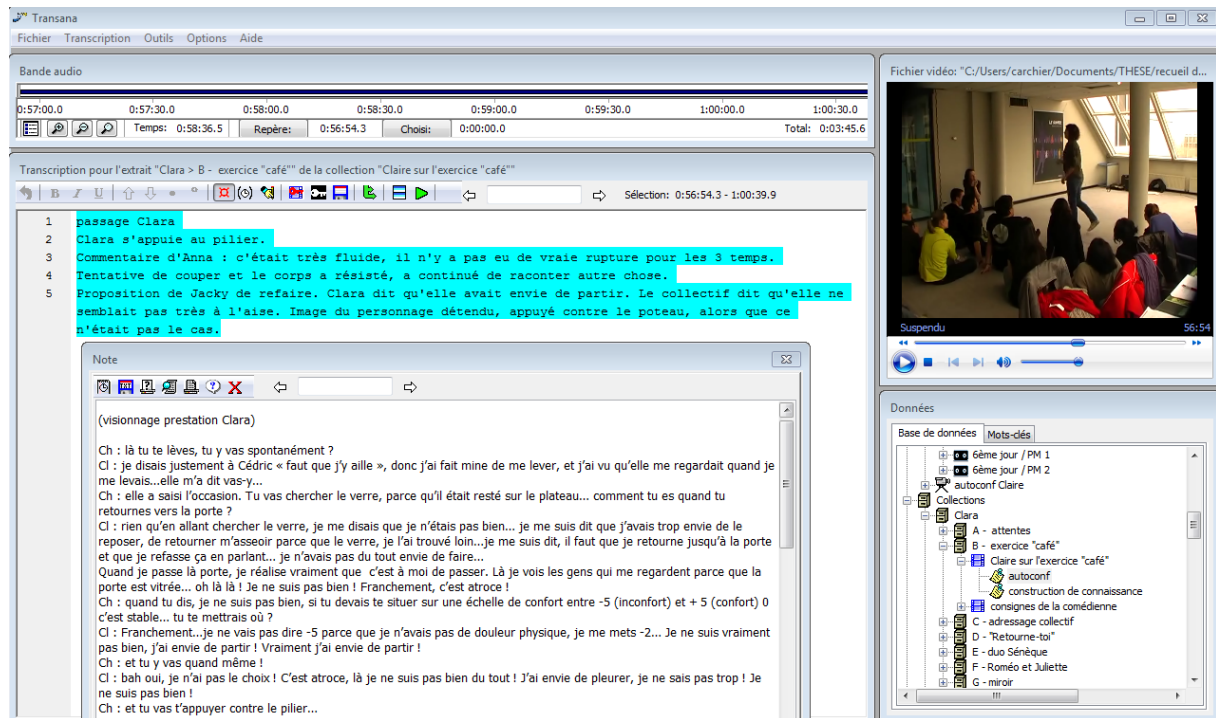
Transana

Fichier Transcription Outils Options Aide

Bande audio

0:57:00.0 0:57:30.0 0:58:00.0 0:58:30.0 0:59:00.0 0:59:30.0 1:00:00.0 1:00:30.0

Temps: 0:58:36.5 Repère: 0:56:54.3 Choisi: 0:00:00.0 Total: 0:03:45.6

Fichier vidéo: "C:/Users/carchier/Documents/THESE/recueil d...

Suspendu 56:54

Transcription pour l'extrait "Clara > B - exercice "café"" de la collection "Claire sur l'exercice "café""

Sélection: 0:56:54.3 - 1:00:39.9

1 passage Clara
2 Clara s'appuie au pilier.
3 Commentaire d'Anna : c'était très fluide, il n'y a pas eu de vraie rupture pour les 3 temps.
4 Tentative de couper et le corps a résisté, a continué de raconter autre chose.
5 Proposition de Jacky de refaire. Clara dit qu'elle avait envie de partir. Le collectif dit qu'elle ne semblait pas très à l'aise. Image du personnage détendu, appuyé contre le poteau, alors que ce n'était pas le cas.

Note

(visionnage prestation Clara)

Ch : là tu te lèves, tu y vas spontanément ?
Cl : je disais justement à Cédric « faut que j'y aille », donc j'ai fait mine de me lever, et j'ai vu qu'elle me regardait quand je me levais...elle m'a dit vas-y...
Ch : elle a saisi l'occasion. Tu vas chercher le verre, parce qu'il était resté sur le plateau... comment tu es quand tu retournes vers la porte ?
Cl : rien qu'en allant chercher le verre, je me disais que je n'étais pas bien... je me suis dit que j'avais trop envie de le reposer, de retourner m'asseoir parce que le verre, je l'ai trouvé loin...je me suis dit, il faut que je retourne jusqu'à la porte et que je refasse ça en parlant... je n'avais pas du tout envie de faire...
Quand je passe là porte, je réalise vraiment que c'est à moi de passer. Là je vois les gens qui me regardent parce que la porte est vitrée... oh là là ! Je ne suis pas bien ! Franchement, c'est atroce !
Ch : quand tu dis, je ne suis pas bien, si tu devais te situer sur une échelle de confort entre -5 (inconfort) et + 5 (confort) 0 c'est stable... tu te mettrais où ?
Cl : Franchement...je ne vais pas dire -5 parce que je n'avais pas de douleur physique, je me mets -2... Je ne suis vraiment pas bien, j'ai envie de partir ! Vraiment j'ai envie de partir !
Ch : et tu y vas quand même !
Cl : bah oui, je n'ai pas le choix ! C'est atroce, là je ne suis pas bien du tout ! J'ai envie de pleurer, je ne sais pas trop ! Je ne suis pas bien !
Ch : et tu vas t'appuyer contre le pilier...

Données

Base de données Mots-clés

6ème jour / PM 1
6ème jour / PM 2
autoconf Claire
Collections
Clara
A - attentes
B - exercice "café"
Claire sur l'exercice "café"
autoconf
construction de connaissance
consignes de la comédienne
C - adressage collectif
D - "Retourne-toi"
E - duo Sénèque
F - Roméo et Juliette
G - miroir